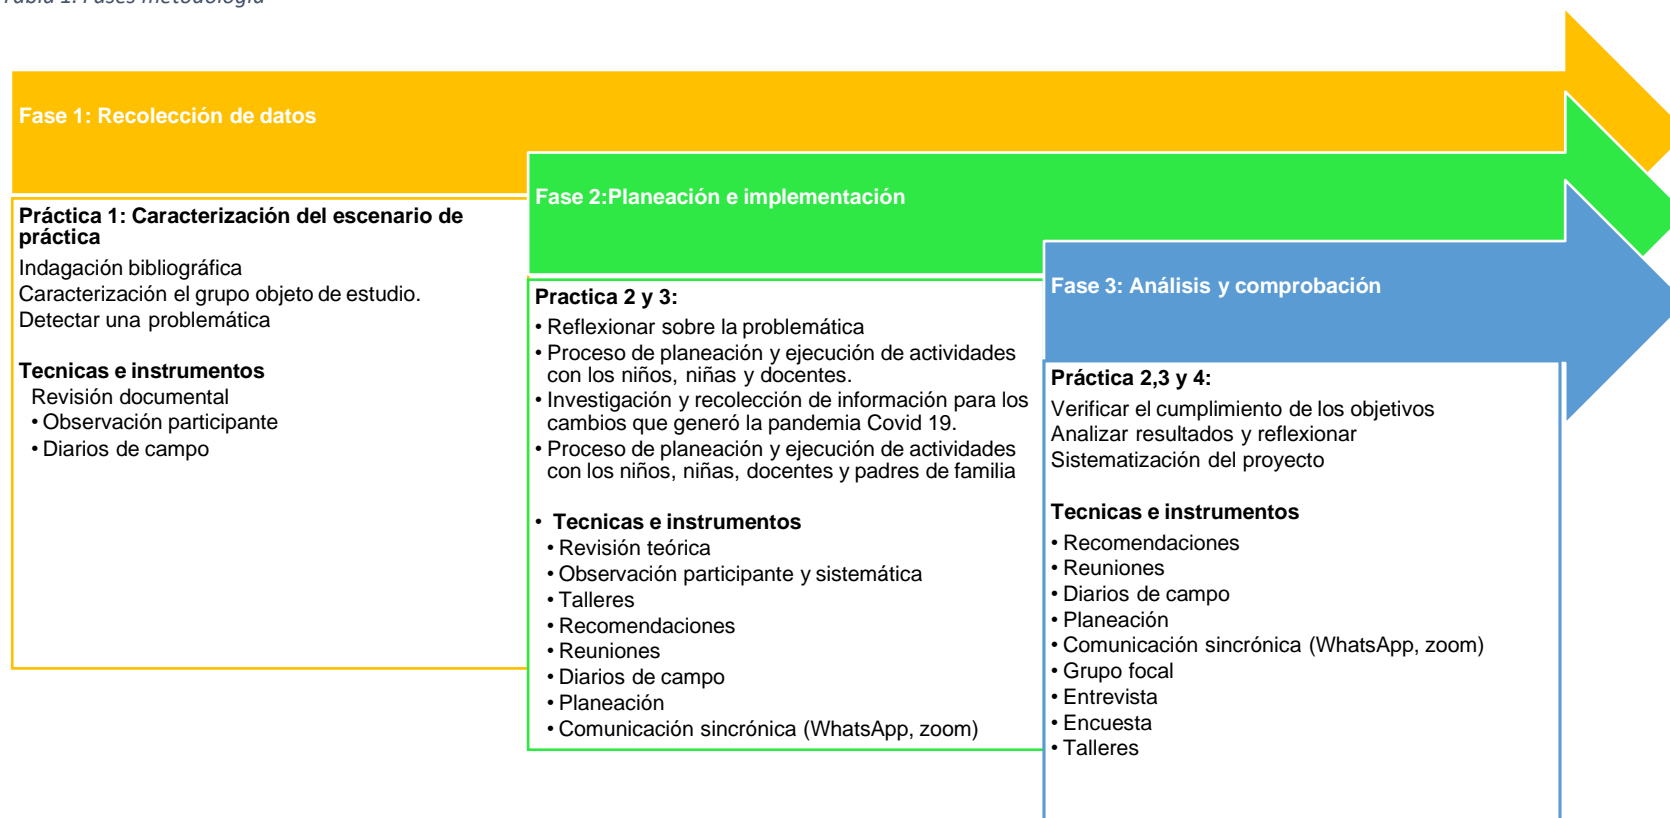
Tabla 1. Fases metodología

Fase 1: Recolección de datos

Práctica 1: Caracterización del escenario de práctica

Indagación bibliográfica
Caracterización el grupo objeto de estudio.
Detectar una problemática

Tecnicas e instrumentos
Revisión documental
• Observación participante
• Diarios de campo

Fase 2:Planeación e implementación

Practica 2 y 3:
• Reflexionar sobre la problemática
• Proceso de planeación y ejecución de actividades con los niños, niñas y docentes.
• Investigación y recolección de información para los cambios que generó la pandemia Covid 19.
• Proceso de planeación y ejecución de actividades con los niños, niñas, docentes y padres de familia

• Tecnicas e instrumentos
• Revisión teórica
• Observación participante y sistemática
• Talleres
• Recomendaciones
• Reuniones
• Diarios de campo
• Planeación
• Comunicación sincrónica (WhatsApp, zoom)

Fase 3: Análisis y comprobación

Práctica 2,3 y 4:
Verificar el cumplimiento de los objetivos
Analizar resultados y reflexionar
Sistematización del proyecto

Tecnicas e instrumentos
• Recomendaciones
• Reuniones
• Diarios de campo
• Planeación
• Comunicación sincrónica (WhatsApp, zoom)
• Grupo focal
• Entrevista
• Encuesta
• Talleres